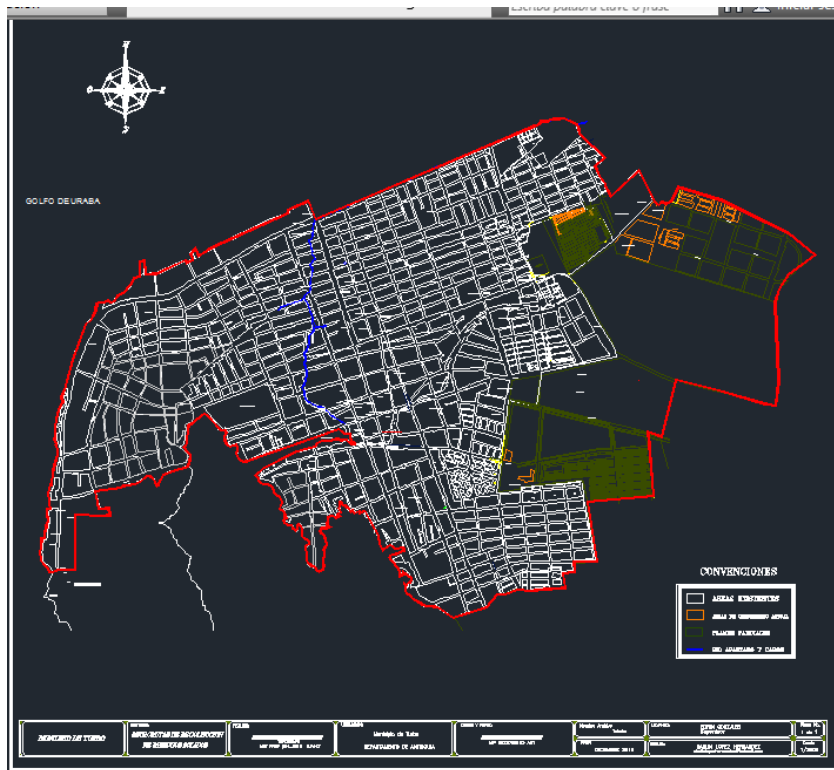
Escriba palabra clave o frase

Iniciar se

N
O
E
S

GOLFO DE URABA

CONVENCIONES

AREAS EXISTENTES
AREAS EN CRECIMIENTO ACTUAL
PLANES PARCIALES
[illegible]

MUNICIPIO DE TURBO
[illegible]
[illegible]
Municipio de Turbo
DEPARTAMENTO DE ANTIOQUIA
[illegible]
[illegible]
DICIEMBRE 2015
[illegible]
1 de 1